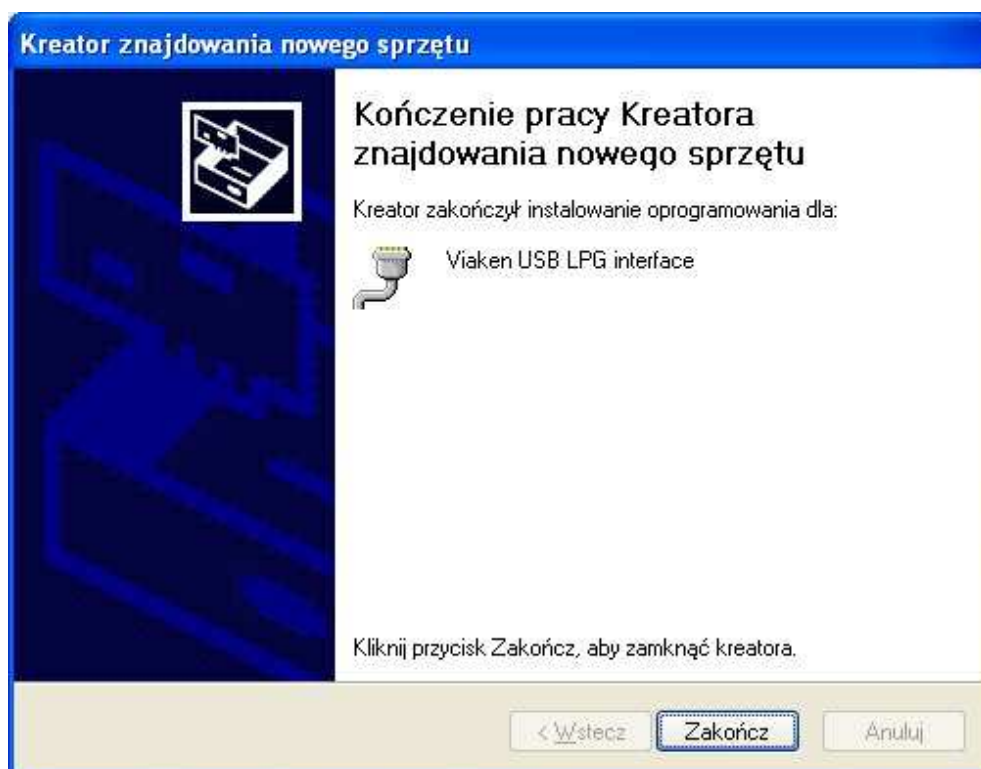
Kreator znajdowania nowego sprzętu

Kończenie pracy Kreatora znajdowania nowego sprzętu

Kreator zakończył instalowanie oprogramowania dla:

Viaken USB LPG interface

Kliknij przycisk Zakończ, aby zamknąć kreatora.

< Wstecz

Zakończ

Anuluj